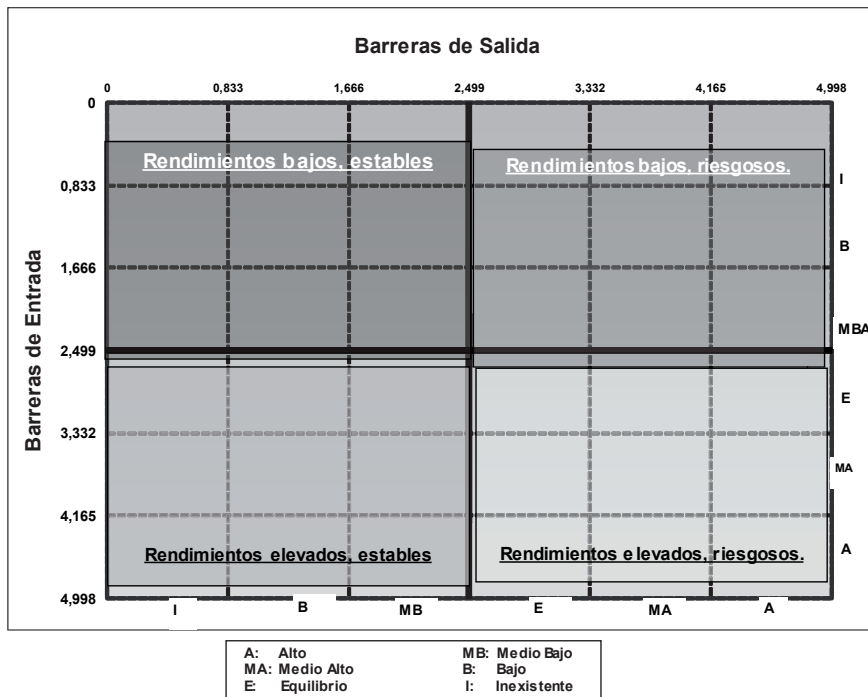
Barreras de Salida

0 0,833 1,666 2,499 3,332 4,165 4,998

0
0,833
1,666
2,499
3,332
4,165
4,998

Barreras de Entrada

Rendimientos bajos, estables

Rendimientos bajos, riesgosos.

Rendimientos elevados, estables

Rendimientos elevados, riesgosos.

I
B
MBA
E
MA
A

I B MB E MA A

| A: Alto | MB: Medio Bajo |
|---|---|
| MA: Medio Alto | B: Bajo |
| E: Equilibrio | I: Inexistente |